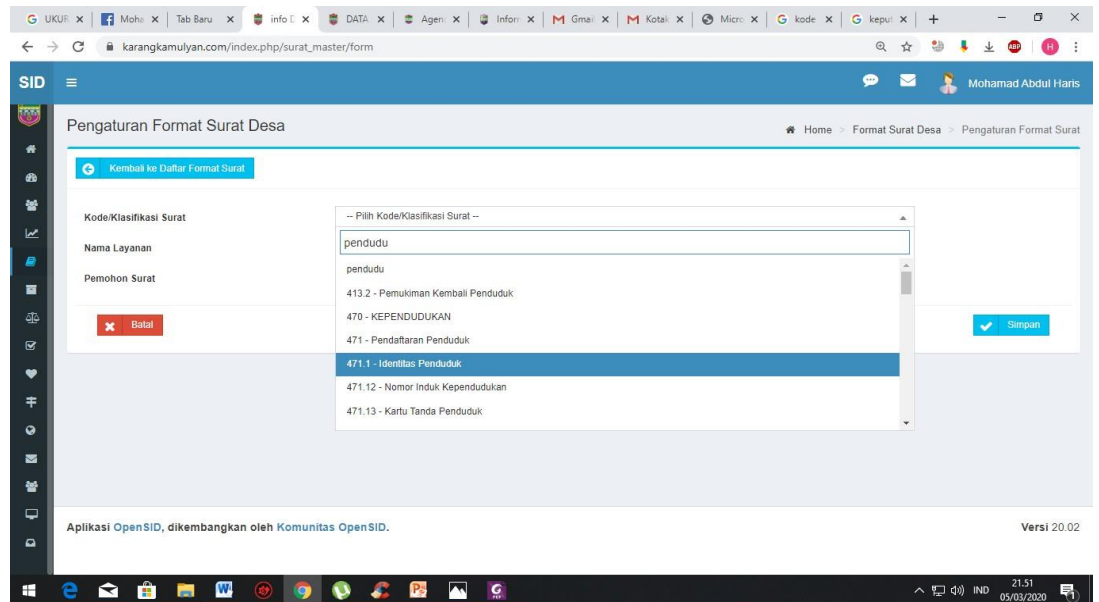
G UKUR × | Moha × | Tab Baru × | info D × | DATA × | Agen × | Inforr × | M Gmai × | M Kotak × | Micro × | G kode × | G keput × | +

karangkamulyan.com/index.php/surat_master/form

SID ≡

Mohamad Abdul Haris

Pengaturan Format Surat Desa

Home > Format Surat Desa > Pengaturan Format Surat

Kembali ke Daftar Format Surat

Kode/Klasifikasi Surat

-- Pilih Kode/Klasifikasi Surat --

Nama Layanan

pendudu

Pemohon Surat

pendudu

413.2 - Pemukiman Kembali Penduduk

470 - KEPENDUDUKAN

471 - Pendaftaran Penduduk

471.1 - Identitas Penduduk

471.12 - Nomor Induk Kependudukan

471.13 - Kartu Tanda Penduduk

Batal

Simpan

Aplikasi OpenSID, dikembangkan oleh Komunitas OpenSID.

Versi 20.02

IND 21.51 05/03/2020